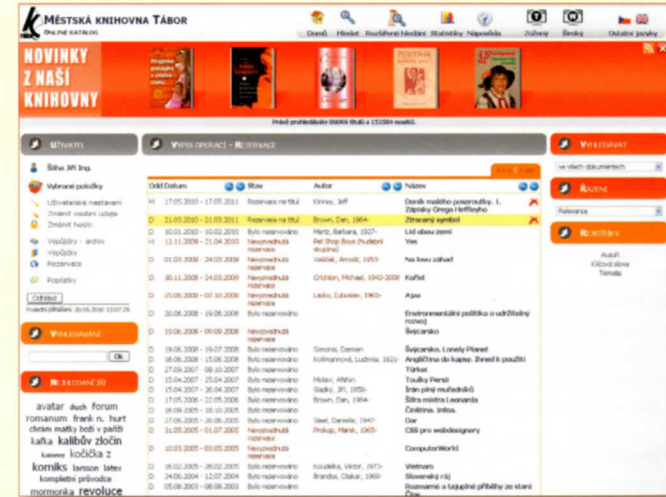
MĚSTSKÁ KNIHOVNA TÁBOR
ONLINE KATALOG

Domů Hledat Rozšířené hledání Statistiky Nápověda Zúžený Široký Ostatní jazyky

NOVINKY Z NAŠÍ KNIHOVNY

Právě prohledáváte 00069 titulů a 152084 exemplářů.

UŽIVATEL

Štika Jiří Ing.

Vybrané položky
Uživatelská nastavení
Změnit osobní údaje
Změnit heslo
Výpůjčky - archiv
Výpůjčky
Rezervace
Poplatky

Odhlásit

VYHLEDÁVÁNÍ

Ok

NEJHLEDANĚJŠÍ

avatar duch forum romanum frank n. hurt chrám matky boží v paříži kafka kalibův zločin kocička z komiks larsson latex kompletní průvodce mormonka revoluce

VÝPIS OPERACÍ - REZERVACE

| Odd | Datum | Stav | Autor | Název |
|---|---|---|---|---|
| M | 17.05.2010 - 17.05.2011 | Rezervace na titul | Kinney, Jeff | Deník malého poseroutky. 1. Zápisky Grega Heffleyho |
| D | 21.03.2010 - 21.03.2011 | Rezervace na titul | Brown, Dan, 1964- | Ztracený symbol |
| D | 10.01.2010 - 10.02.2010 | Bylo rezervováno | Mertz, Barbara, 1927- | Lid obou zemí |
| H | 12.11.2009 - 21.04.2010 | Nevyzvednutá rezervace | Pet Shop Boys (hudební skupina) | Yes |
| D | 01.03.2009 - 24.03.2009 | Nevyzvednutá rezervace | Vaššák, Arnošt, 1953- | Na lovu záhad |
| D | 30.11.2008 - 24.03.2009 | Nevyzvednutá rezervace | Crichton, Michael, 1942-2008 | Kořist |
| D | 25.06.2008 - 07.10.2008 | Nevyzvednutá rezervace | Lasko, Lubomír, 1965- | Ajax |
| D | 20.06.2008 - 16.06.2008 | Bylo rezervováno | | Environmentální politika a udržitelný rozvoj |
| D | 19.06.2008 - 09.09.2008 | Nevyzvednutá rezervace | | Švýcarsko |
| D | 19.06.2008 - 19.07.2008 | Bylo rezervováno | Simonis, Damian | Švýcarsko. Lonely Planet |
| D | 16.06.2008 - 15.06.2008 | Bylo rezervováno | Kollmannová, Ludmila, 1921- | Angličtina do kapsy. Ihned k použití |
| D | 27.09.2007 - 09.10.2007 | Bylo rezervováno | | Turecko |
| D | 15.04.2007 - 25.04.2007 | Bylo rezervováno | Molavi, Afshin | Toulky Persií |
| D | 15.04.2007 - 26.04.2007 | Bylo rezervováno | Sladký, Jiří, 1958- | Írán plný možností |
| D | 17.05.2006 - 22.05.2006 | Bylo rezervováno | Brown, Dan, 1964- | Šifra mistra Leonarda |
| D | 16.09.2005 - 18.10.2005 | Bylo rezervováno | | Čínština. Infoa. |
| D | 15.04.2005 - 15.05.2005 | Bylo rezervováno | Steel, Danielle, 1947- | Dar |
| D | 21.05.2005 - 01.07.2005 | Nevyzvednutá rezervace | Prokop, Marek, 1965- | CBB pro webdesignery |
| D | 10.03.2005 - 03.05.2005 | Nevyzvednutá rezervace | | ComputerWorld |
| D | 16.02.2005 - 28.02.2005 | Bylo rezervováno | Koudelka, Viktor, 1973- | Vietnam |
| D | 24.06.2004 - 12.07.2004 | Bylo rezervováno | Brandos, Otakar, 1969- | Slovenský ráj |
| D | 05.08.2003 - 08.08.2003 | Bylo rezervováno | | Rozmarné a tajuplné příběhy ze staré Číny |

VYHLEDÁVAT
ve všech dokumentech

ŘAZENÍ
Relevance

REJSTŘÍKY
Autoři
Klíčová slova
Témata